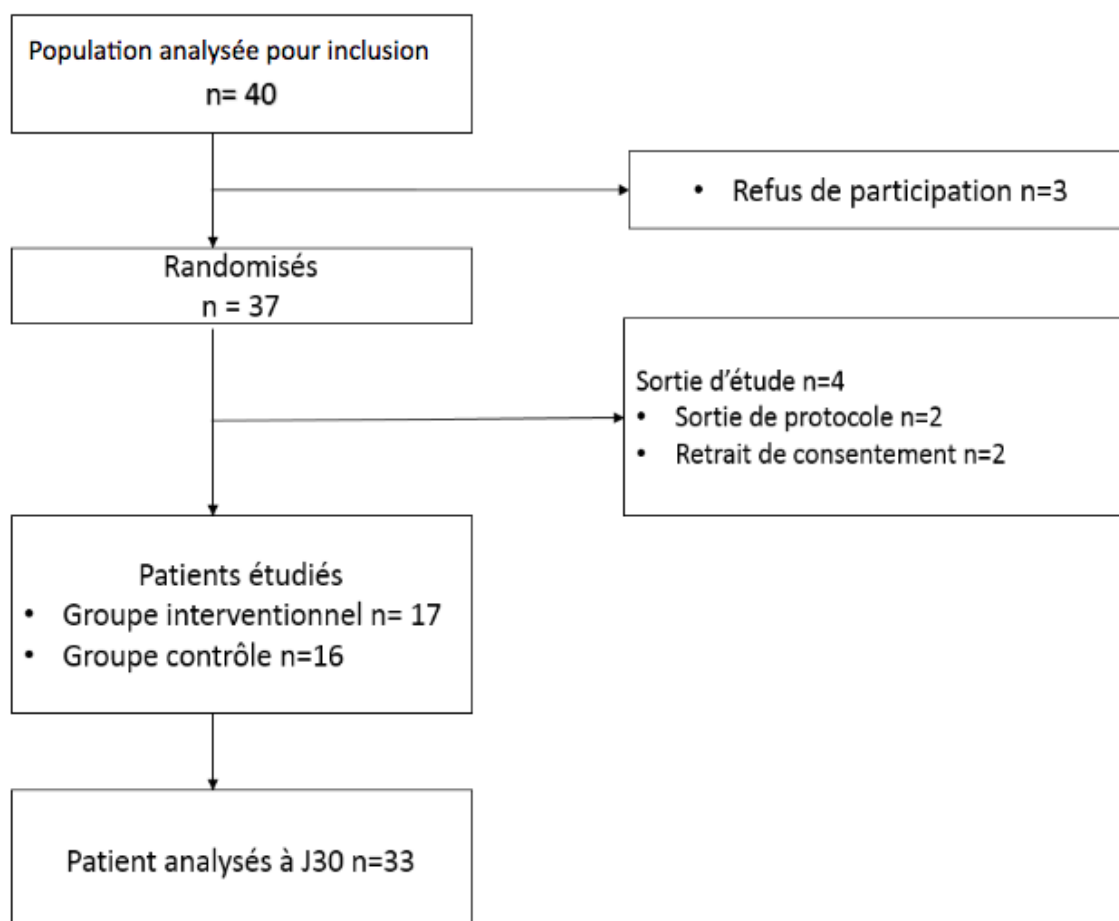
Population analysée pour inclusion
n= 40

• Refus de participation n=3

Randomisés
n = 37

Sortie d'étude n=4
• Sortie de protocole n=2
• Retrait de consentement n=2

Patients étudiés
• Groupe interventionnel n= 17
• Groupe contrôle n=16

Patient analysés à J30 n=33